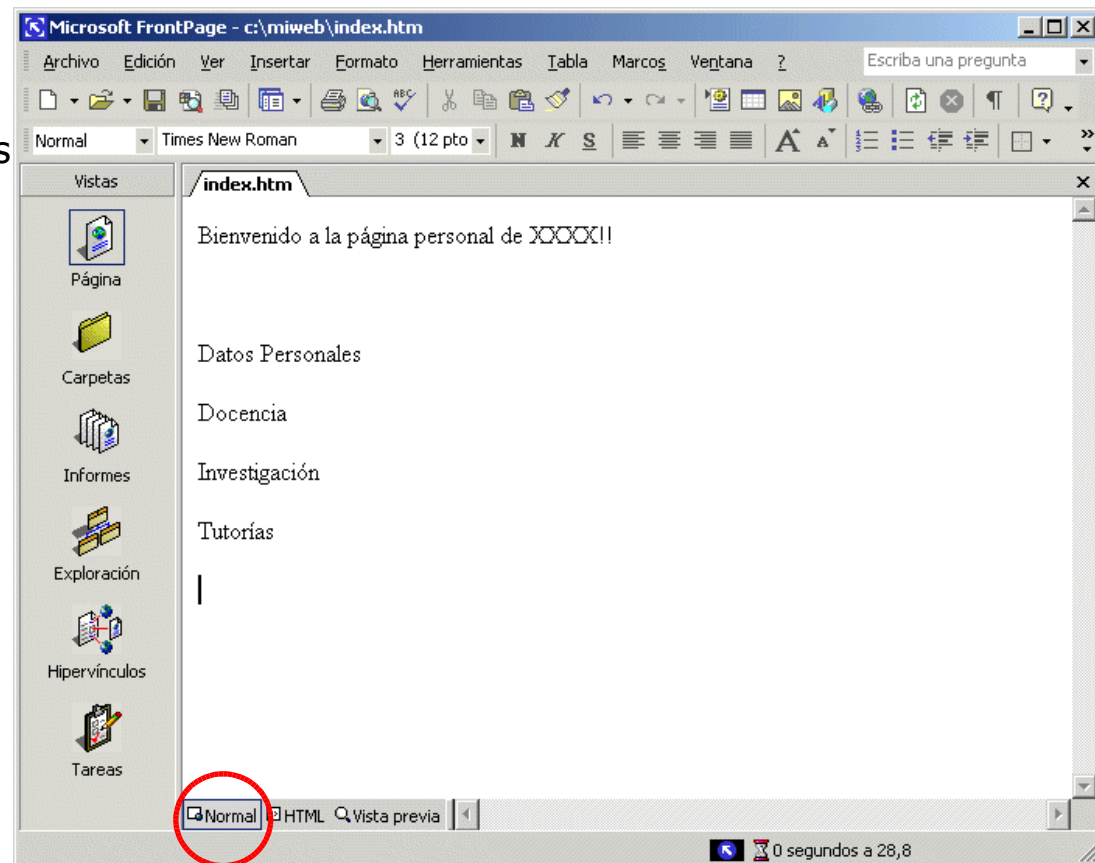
Microsoft FrontPage - c:\miweb\index.htm

Archivo Edición Ver Insertar Formato Herramientas Tabla Marcos Ventana ?

Escriba una pregunta

Normal Times New Roman 3 (12 pto N K S

Vistas

index.htm

Página

Carpetas

Informes

Exploración

Hipervínculos

Tareas

Bienvenido a la página personal de XXXX!!

Datos Personales

Docencia

Investigación

Tutorías

Normal HTML Vista previa

0 segundos a 28,8